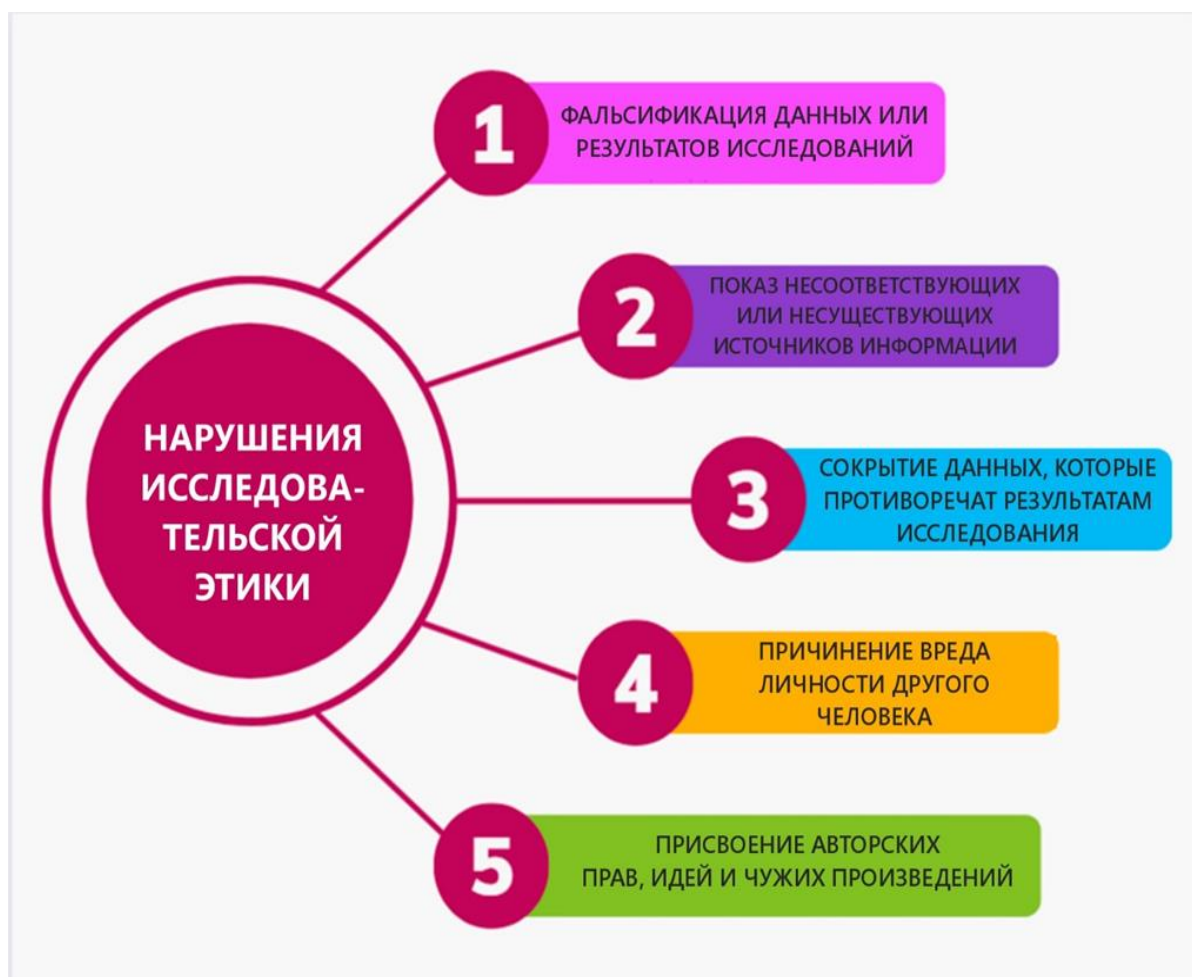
НАРУШЕНИЯ ИССЛЕДОВАТЕЛЬСКОЙ ЭТИКИ

1
ФАЛЬСИФИКАЦИЯ ДАННЫХ ИЛИ РЕЗУЛЬТАТОВ ИССЛЕДОВАНИЙ

2
ПОКАЗ НЕСООТВЕТСТВУЮЩИХ ИЛИ НЕСУЩЕСТВУЮЩИХ ИСТОЧНИКОВ ИНФОРМАЦИИ

3
СОКРЫТИЕ ДАННЫХ, КОТОРЫЕ ПРОТИВОРЕЧАТ РЕЗУЛЬТАТАМ ИССЛЕДОВАНИЯ

4
ПРИЧИНЕНИЕ ВРЕДА ЛИЧНОСТИ ДРУГОГО ЧЕЛОВЕКА

5
ПРИСВОЕНИЕ АВТОРСКИХ ПРАВ, ИДЕЙ И ЧУЖИХ ПРОИЗВЕДЕНИЙ